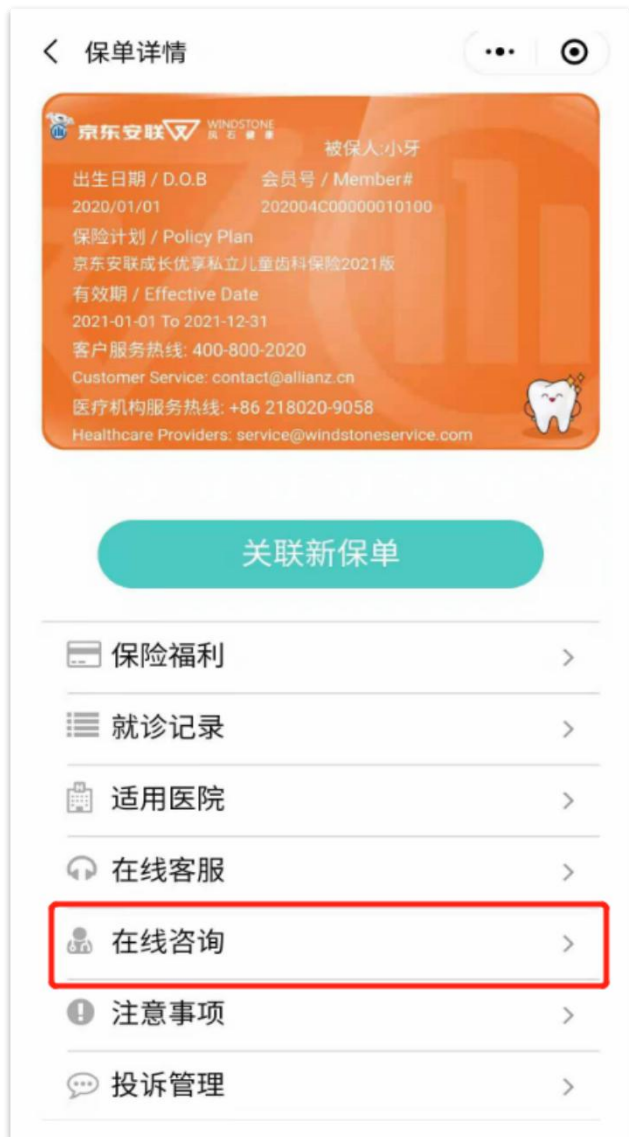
保单详情

京东安联 WINDSTONE 风石健康
被保人:小牙
出生日期 / D.O.B
2020/01/01
会员号 / Member#
202004C00000010100
保险计划 / Policy Plan
京东安联成长优享私立儿童齿科保险2021版
有效期 / Effective Date
2021-01-01 To 2021-12-31
客户服务热线: 400-800-2020
Customer Service: contact@allianz.cn
医疗机构服务热线: +86 218020-9058
Healthcare Providers: service@windstoneservice.com

关联新保单

保险福利
就诊记录
适用医院
在线客服
在线咨询
注意事项
投诉管理